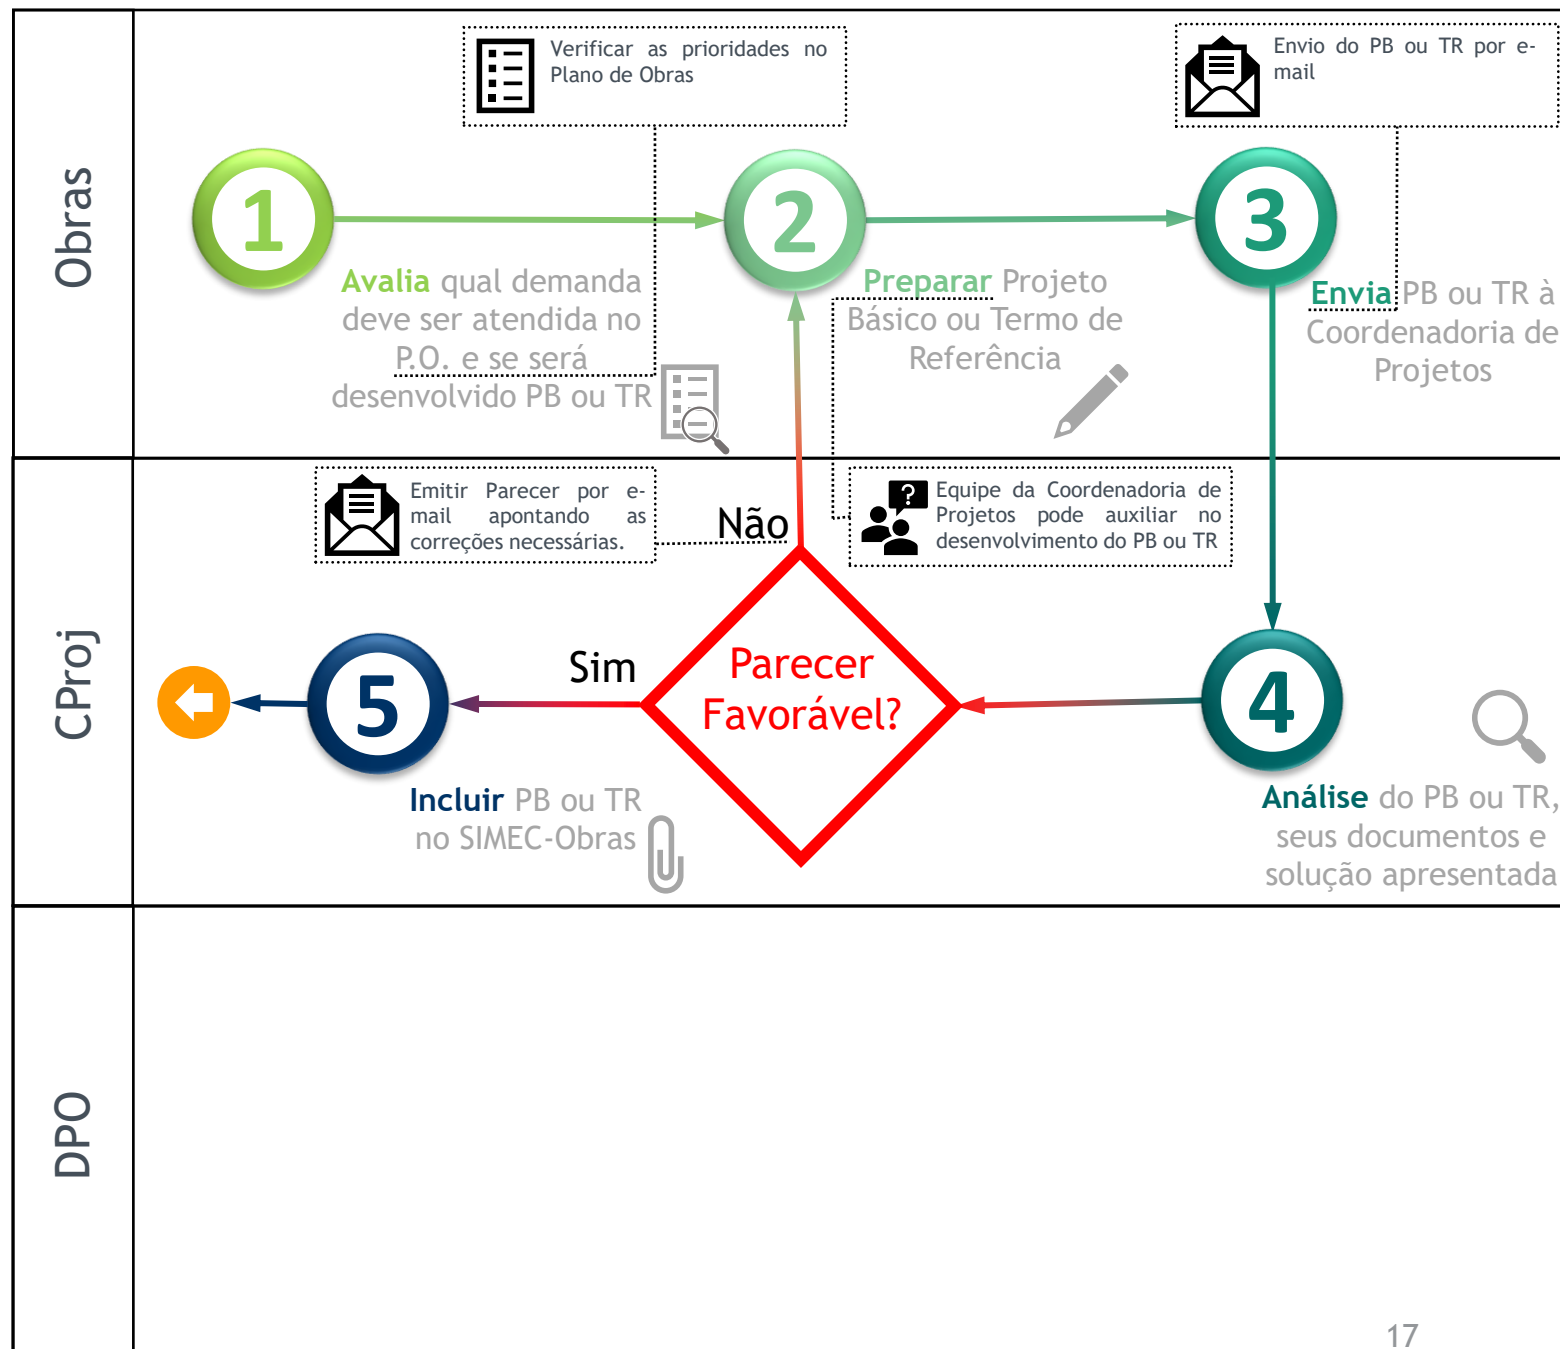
Obras

Verificar as prioridades no Plano de Obras

Envio do PB ou TR por e-mail

1

Avalia qual demanda deve ser atendida no P.O. e se será desenvolvido PB ou TR

2

Preparar Projeto Básico ou Termo de Referência

3

Envia PB ou TR à Coordenadoria de Projetos

CProj

Emitir Parecer por e-mail apontando as correções necessárias.

Não

Equipe da Coordenadoria de Projetos pode auxiliar no desenvolvimento do PB ou TR

?

Sim

5

Parecer Favorável?

4

Incluir PB ou TR no SIMEC-Obras

Análise do PB ou TR, seus documentos e solução apresentada

DPO

17